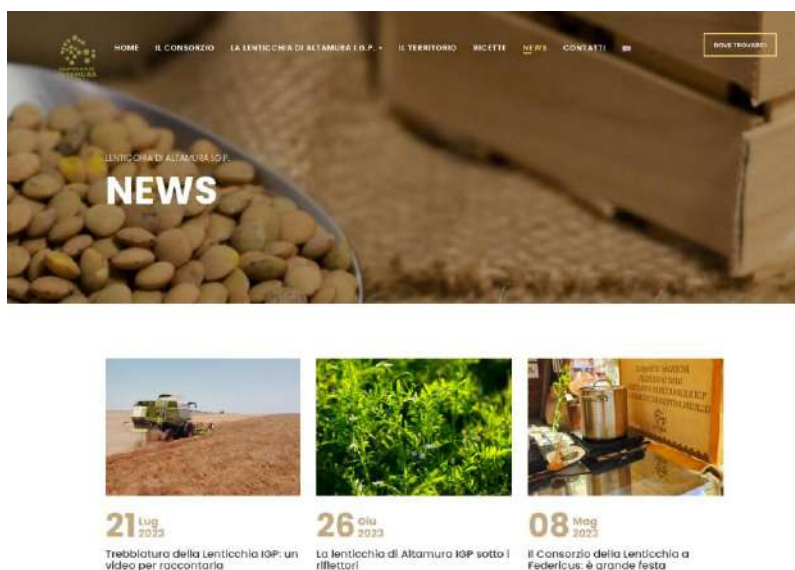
HOME IL CONSORZIO LA LENTICCHIA DI ALTAMURA I.G.P. IL TERRITORIO RICETTE NEWS CONTATTI

DOVE TROVARCI

LENTICCHIA DI ALTAMURA I.G.P.

NEWS

21 Lug 2023
Trebbiatura della Lenticchia IGP: un video per raccontarla

26 Giu 2023
La lenticchia di Altamura IGP sotto i riflettori

08 Mag 2023
Il Consorzio della Lenticchia a Federicus: è grande festa